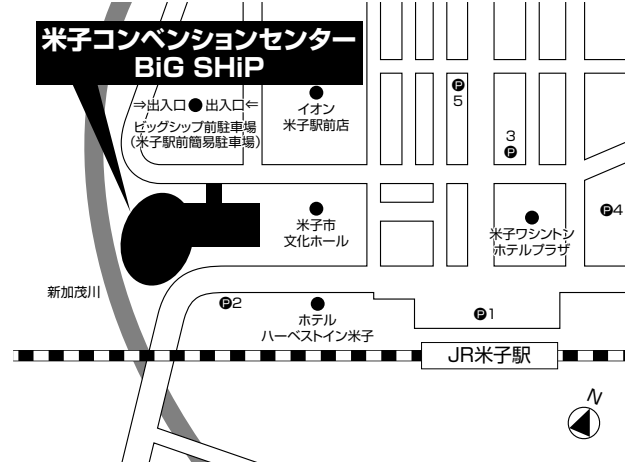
米子コンベンションセンター
BiG SHiP

⇒出入口●出入口⇐
ビッグシップ前駐車場
(米子駅前簡易駐車場)

イオン
米子駅前店

P
5

3
P

米子市
文化ホール

米子ワシントン
ホテルプラザ

P4

新加茂川

P2

ホテル
ハーベストイン米子

P1

JR米子駅

N